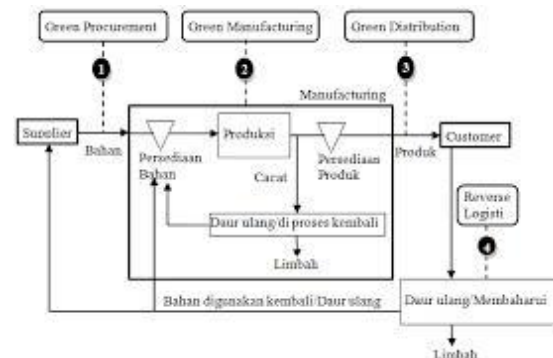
Green Procurement

Green Manufacturing

Green Distribution

1

2

3

Manufacturing

Supplier

Bahan

Persediaan Bahan

Produksi

Persediaan Produk

Produk

Customer

Cacat

Daur ulang/di proses kembali

Limbah

Reverse Logisti

4

Bahan digunakan kembali/Daur ulang

Daur ulang/Membaharui

Limbah